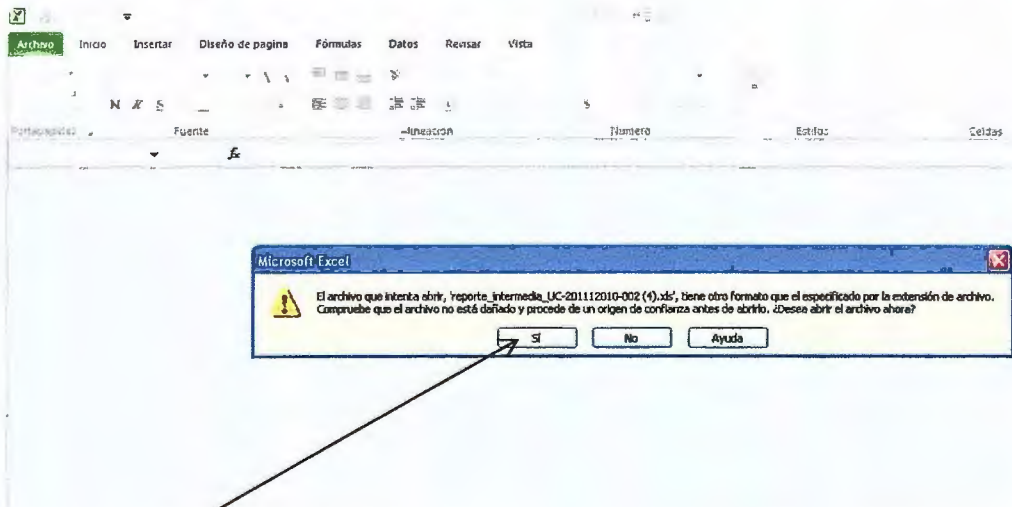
Archivo Inicio Insertar Diseño de pagina Fórmulas Datos Revisar Vista

N K S

Portapapeles Fuente Alineación Número Estilos Celdas

$f_x$

Microsoft Excel

El archivo que intenta abrir, 'reporte_intermedia_UC-201112010-002 (4).xls', tiene otro formato que el especificado por la extensión de archivo. Compruebe que el archivo no está dañado y procede de un origen de confianza antes de abrirlo. ¿Desea abrir el archivo ahora?

Sí No Ayuda